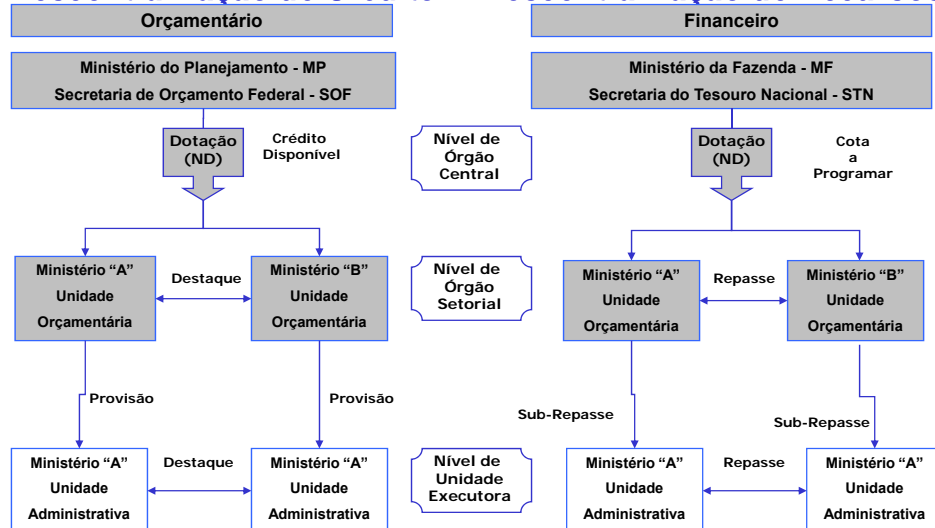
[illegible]

Orçamentário

Financeiro

Ministério do Planejamento - MP
Secretaria de Orçamento Federal - SOF

Ministério da Fazenda - MF
Secretaria do Tesouro Nacional - STN

Dotação (ND)

Crédito Disponível

Nível de Órgão Central

Dotação (ND)

Cota a Programar

Ministério "A" Unidade Orçamentária

Destaque

Ministério "B" Unidade Orçamentária

Nível de Órgão Setorial

Ministério "A" Unidade Orçamentária

Repasse

Ministério "B" Unidade Orçamentária

Provisão

Provisão

Sub-Repasse

Sub-Repasse

Ministério "A" Unidade Administrativa

Destaque

Ministério "A" Unidade Administrativa

Nível de Unidade Executora

Ministério "A" Unidade Administrativa

Repasse

Ministério "A" Unidade Administrativa